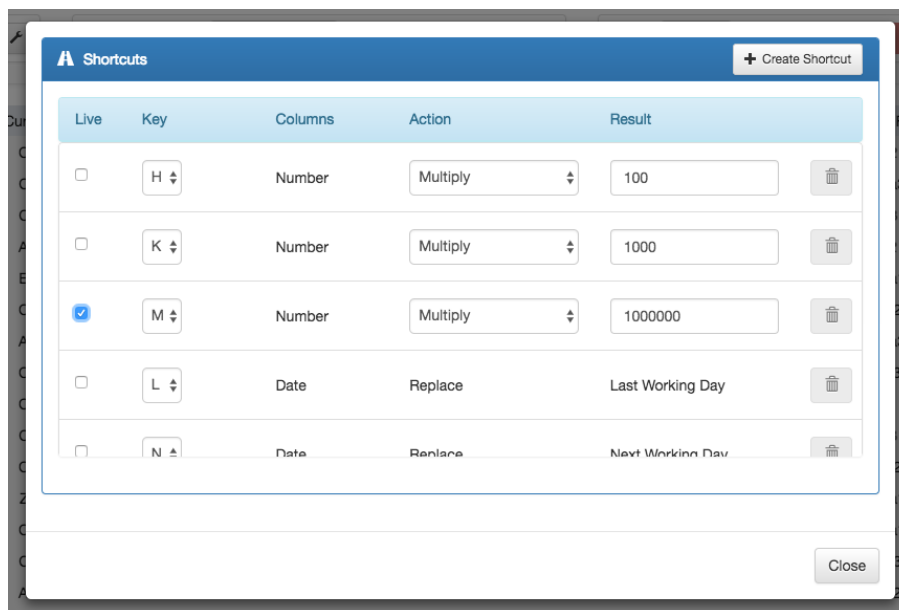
Shortcuts

+ Create Shortcut

| Live | Key | Columns | Action | Result |
|---|---|---|---|---|
| ☐ | H | Number | Multiply | 100 |
| ☐ | K | Number | Multiply | 1000 |
| ☑ | M | Number | Multiply | 1000000 |
| ☐ | L | Date | Replace | Last Working Day |
| ☐ | N | Date | Replace | Next Working Day |

Close